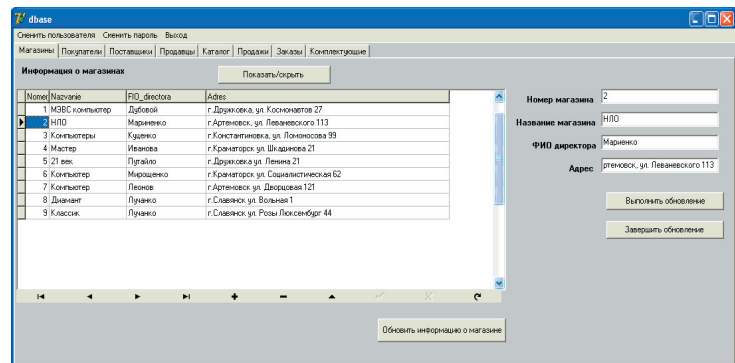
dbase
Сменить пользователя Сменить пароль Выход
Магазины Покупатели Поставщики Продавцы Каталог Продажи Заказы Комплектующие

Информация о магазинах

Показать/скрыть

| Nomer | Nazvanie | FIO_directora | Adres |
|---|---|---|---|
| 1 | МЭВС компьютер | Дубовой | г.Дружковка, ул. Космонавтов 27 |
| 2 | НЛО | Мариненко | г.Артемовск, ул. Леваневского 113 |
| 3 | Компьютеры | Куценко | г.Константиновка, ул. Ломоносова 99 |
| 4 | Мастер | Иванова | г.Краматорск ул. Шкадинова 21 |
| 5 | 21 век | Пугайло | г.Дружковка ул. Ленина 21 |
| 6 | Компьютер | Мирошенко | г.Краматорск ул. Социалистическая 62 |
| 7 | Компьютер | Леонов | г.Артемовск ул. Дворцовая 121 |
| 8 | Диамант | Лучанко | г.Славянск ул. Вольная 1 |
| 9 | Классик | Лучанко | г.Славянск ул. Розы Люксембург 44 |

Номер магазина 2
Название магазина НЛО
ФИО директора Мариенко
Адрес ртемовск, ул. Леваневского 113

Выполнить обновление
Завершить обновление

Обновить информацию о магазине